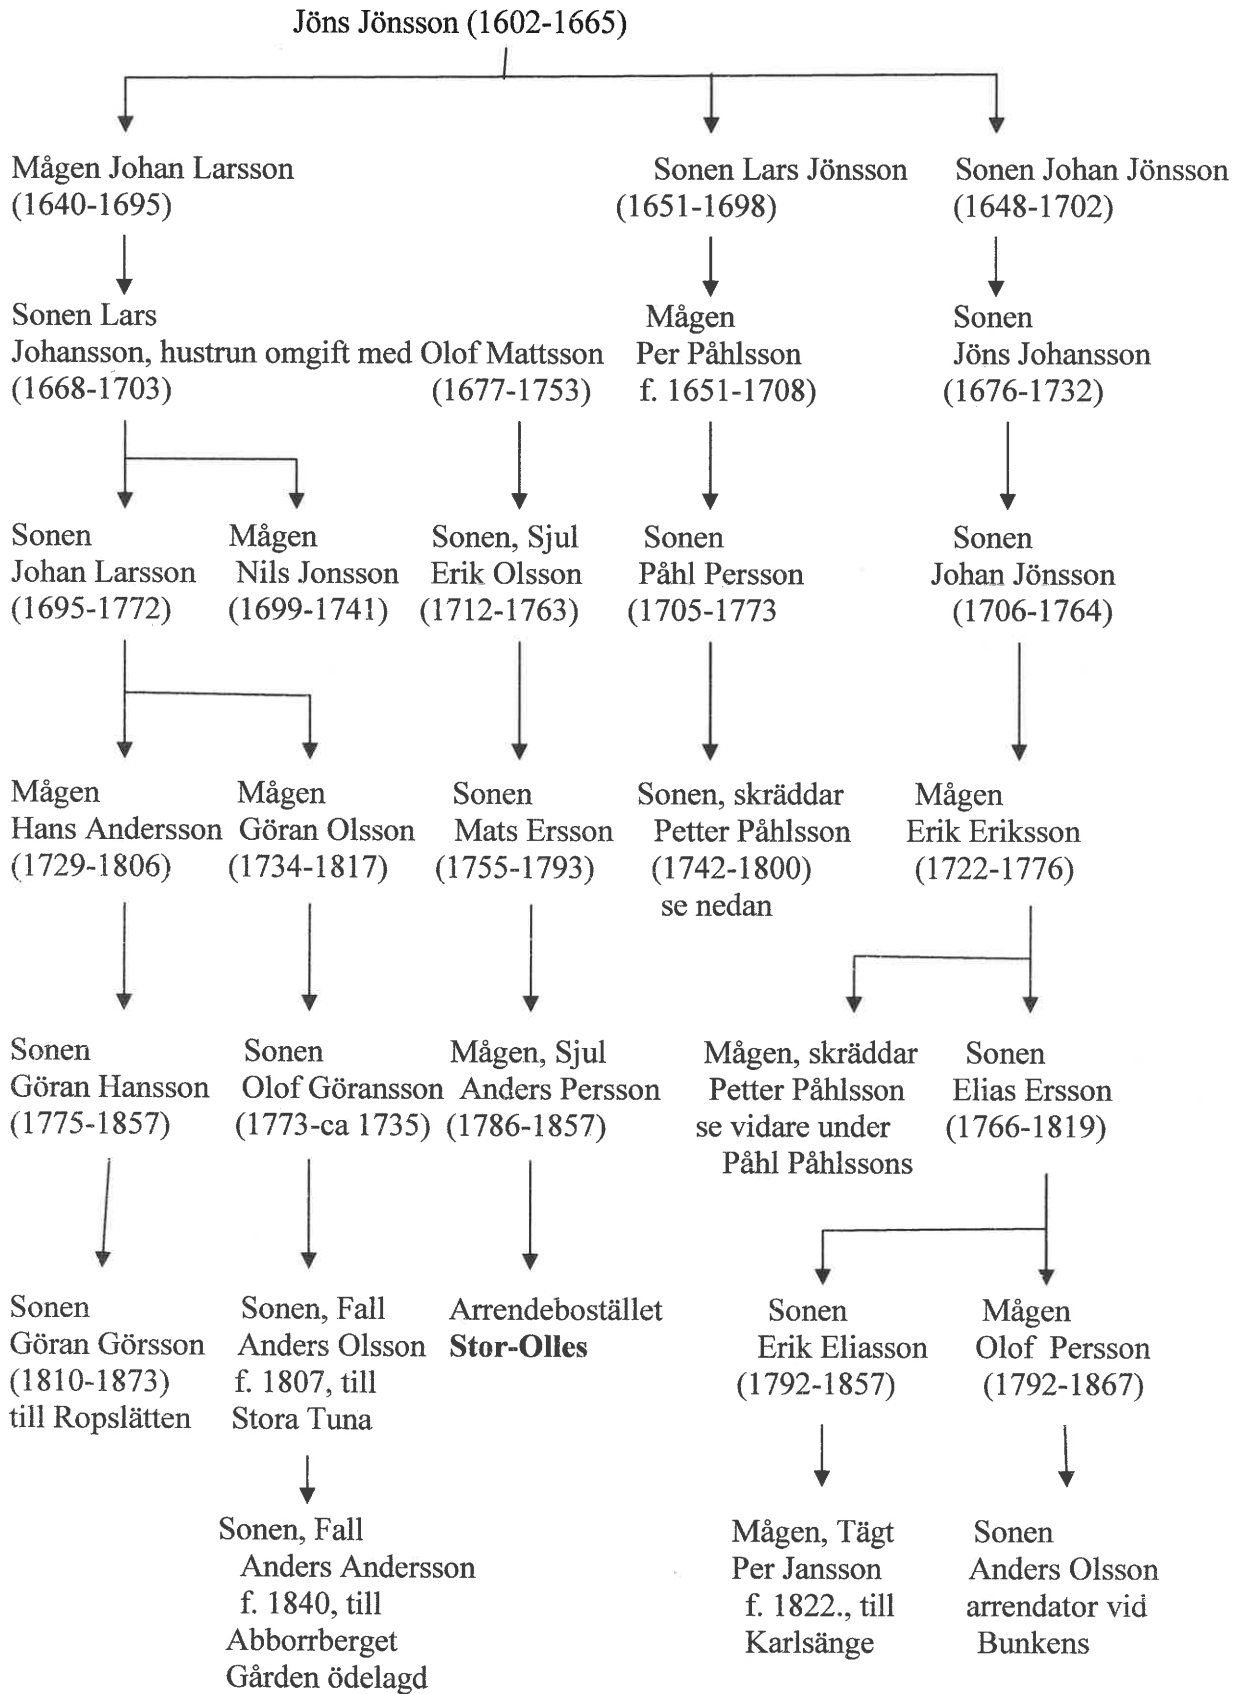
Jöns Jönsson (1602-1665)

Mågen Johan Larsson (1640-1695)

Sonen Lars Jönsson (1651-1698)

Sonen Johan Jönsson (1648-1702)

Sonen Lars Johansson, hustrun omgift med Olof Mattsson (1668-1703) (1677-1753)

Mågen Per Påhlsson f. 1651-1708)

Sonen Jöns Johansson (1676-1732)

Sonen Johan Larsson (1695-1772)

Mågen Nils Jonsson (1699-1741)

Sonen, Sjul Erik Olsson (1712-1763)

Sonen Påhl Persson (1705-1773

Sonen Johan Jönsson (1706-1764)

Mågen Hans Andersson (1729-1806)

Mågen Göran Olsson (1734-1817)

Sonen Mats Ersson (1755-1793)

Sonen, skräddar Petter Påhlsson (1742-1800) se nedan

Mågen Erik Eriksson (1722-1776)

Sonen Göran Hansson (1775-1857)

Sonen Olof Göransson (1773-ca 1735)

Mågen, Sjul Anders Persson (1786-1857)

Mågen, skräddar Petter Påhlsson se vidare under Påhl Påhlssons

Sonen Elias Ersson (1766-1819)

Sonen Göran Görsson (1810-1873) till Ropslätten

Sonen, Fall Anders Olsson f. 1807, till Stora Tuna

Arrendebostället **Stor-Olles**

Sonen Erik Eliasson (1792-1857)

Mågen Olof Persson (1792-1867)

Sonen, Fall Anders Andersson f. 1840, till Abborrberget Gården ödelagd

Mågen, Tägt Per Jansson f. 1822., till Karlsänge

Sonen Anders Olsson arrendator vid Bunkens